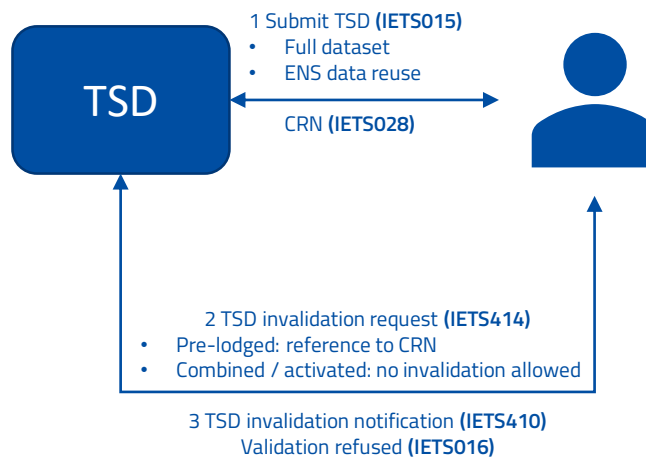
TSD

1 Submit TSD **(IETS015)**
- Full dataset
- ENS data reuse

CRN **(IETS028)**

2 TSD invalidation request **(IETS414)**
- Pre-lodged: reference to CRN
- Combined / activated: no invalidation allowed

3 TSD invalidation notification **(IETS410)**
Validation refused **(IETS016)**